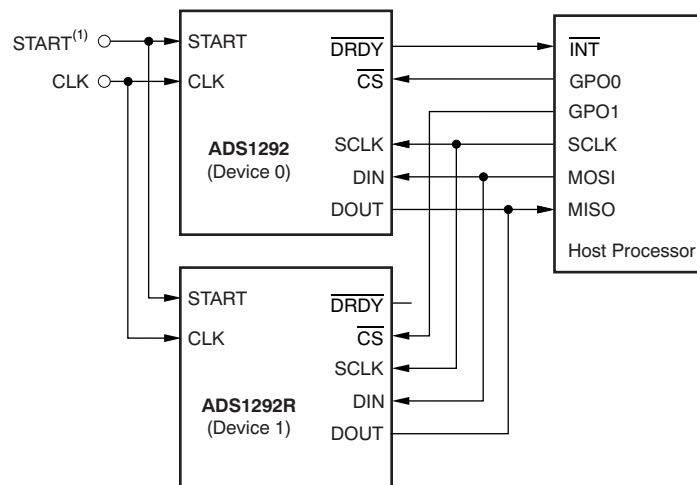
START$^{(1)}$
CLK

START
CLK
$\overline{DRDY}$
$\overline{CS}$
ADS1292
(Device 0)
SCLK
DIN
DOUT

$\overline{INT}$
GPO0
GPO1
SCLK
MOSI
MISO
Host Processor

START
CLK
$\overline{DRDY}$
$\overline{CS}$
SCLK
ADS1292R
(Device 1)
DIN
DOUT